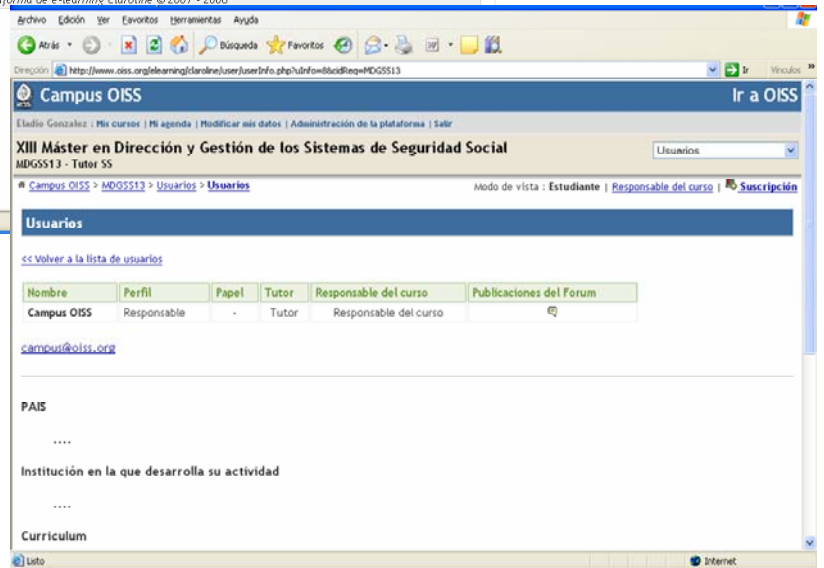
aforma de e-learning Claroline ©2001 - 2008

Archivo Edición Ver Favoritos Herramientas Ayuda

Atrás Búsqueda Favoritos

Dirección http://www.oiss.org/elearning/claroline/user/userInfo.php?uInfo=8&cidReq=MDGSS13 Ir Vínculos

Campus OISS Ir a OISS

Eladio Gonzalez : Mis cursos | Mi agenda | Modificar mis datos | Administración de la plataforma | Salir

XIII Máster en Dirección y Gestión de los Sistemas de Seguridad Social
MDGSS13 - Tutor SS

Usuarios

Campus OISS > MDGSS13 > Usuarios > Usuarios

Modo de vista : Estudiante | Responsable del curso | Suscripción

Usuarios

<< Volver a la lista de usuarios

| Nombre | Perfil | Papel | Tutor | Responsable del curso | Publicaciones del Forum |
|---|---|---|---|---|---|
| Campus OISS | Responsable | - | Tutor | Responsable del curso | |

campus@oiss.org

PAIS

....

Institución en la que desarrolla su actividad

....

Curriculum

Listo Internet